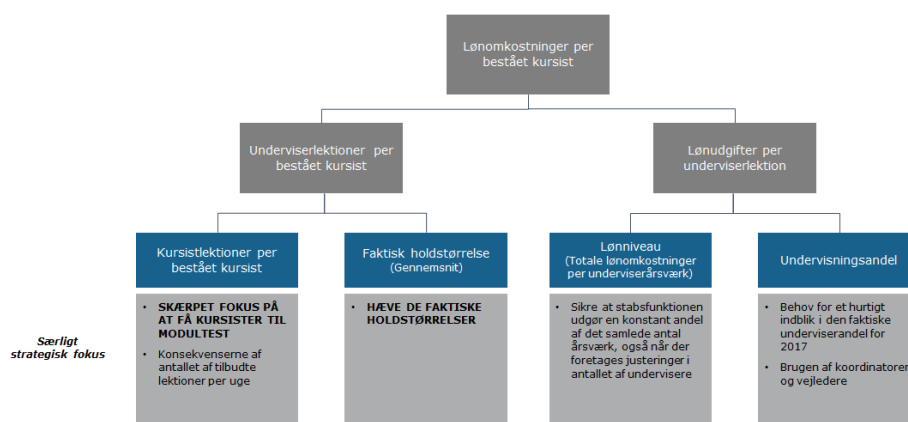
Lønomkostninger per bestået kursist

Underviserlektioner per bestået kursist

Lønudgifter per underviserlektion

Kursistlektioner per bestået kursist

Faktisk holdstørrelse (Gennemsnit)

Lønniveau (Totale lønomkostninger per underviserårsværk)

Undervisningsandel

Særligt strategisk fokus

- SKÆRPET FOKUS PÅ AT FÅ KURSISTER TIL MODULTEST
- Konsekvenserne af antallet af tilbudte lektioner per uge

- HÆVE DE FAKTISKE HOLDSTØRRELSER

- Sikre at stabsfunktionen udgør en konstant andel af det samlede antal årsværk, også når der foretages justeringer i antallet af undervisere

- Behov for et hurtigt indblik i den faktiske underviserandel for 2017
- Brugen af koordinatorer og vejledere